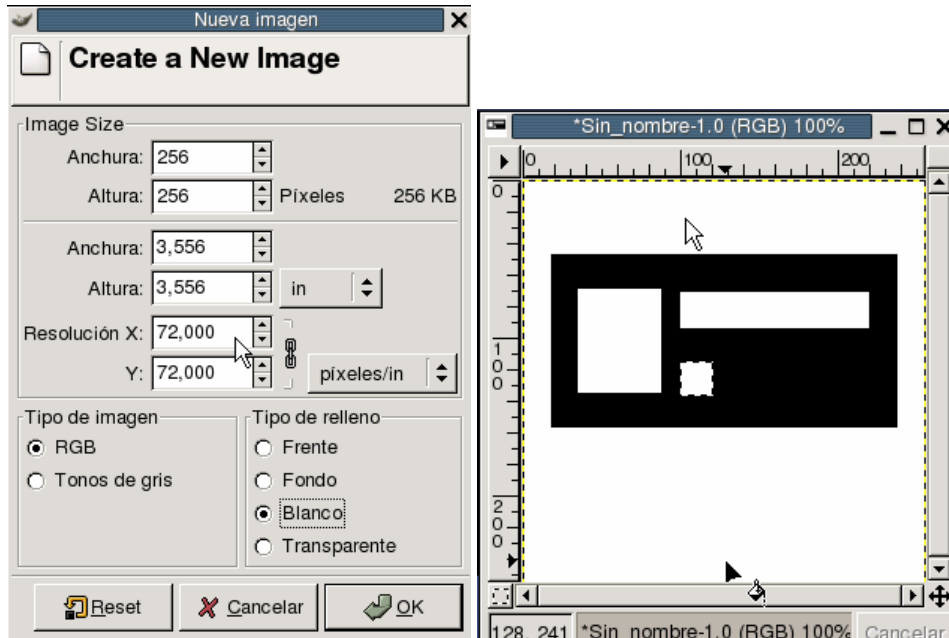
Nueva imagen

Create a New Image

Image Size

Anchura: 256

Altura: 256 Píxeles 256 KB

Anchura: 3,556

Altura: 3,556 in

Resolución X: 72,000

Y: 72,000 píxeles/in

Tipo de imagen

RGB

Tonos de gris

Tipo de relleno

Frente

Fondo

Blanco

Transparente

Reset

Cancelar

OK

*Sin_nombre-1.0 (RGB) 100%

0 100 200

0

100

200

128, 241 *Sin_nombre-1.0 (RGB) 100% Cancelar